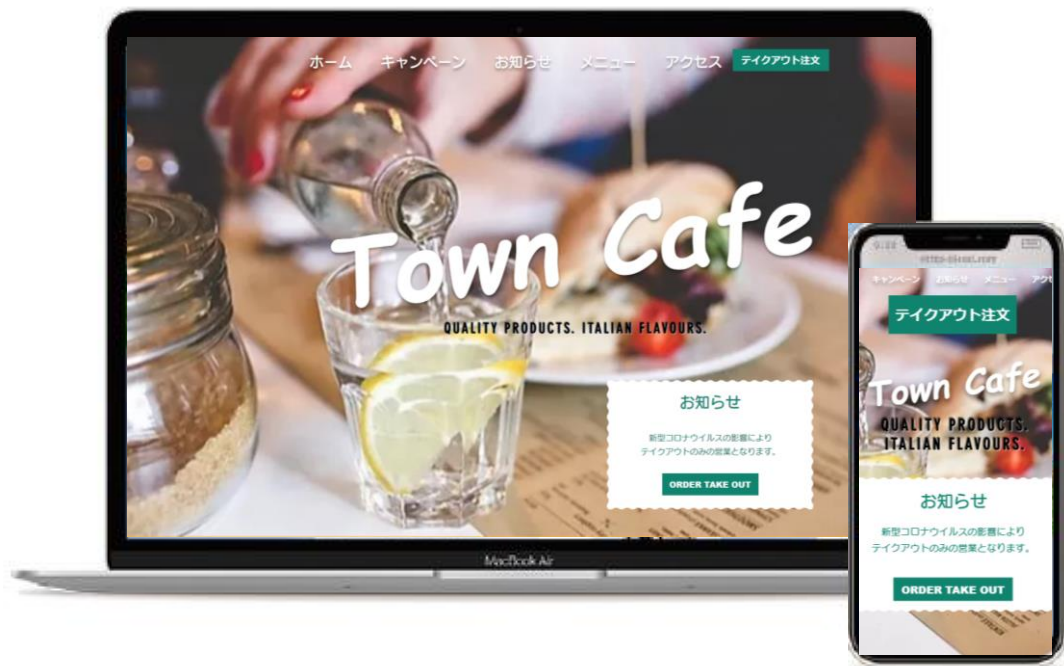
ホーム キャンペーン お知らせ メニュー アクセス テイクアウト注文

Town Cafe

QUALITY PRODUCTS. ITALIAN FLAVOURS.

お知らせ

新型コロナウイルスの影響により
テイクアウトのみの営業となります。

ORDER TAKE OUT

MacBook Air

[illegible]

キャンペーン お知らせ メニュー アク

テイクアウト注文

Town Cafe

QUALITY PRODUCTS. ITALIAN FLAVOURS.

お知らせ

新型コロナウイルスの影響により
テイクアウトのみの営業となります。

ORDER TAKE OUT